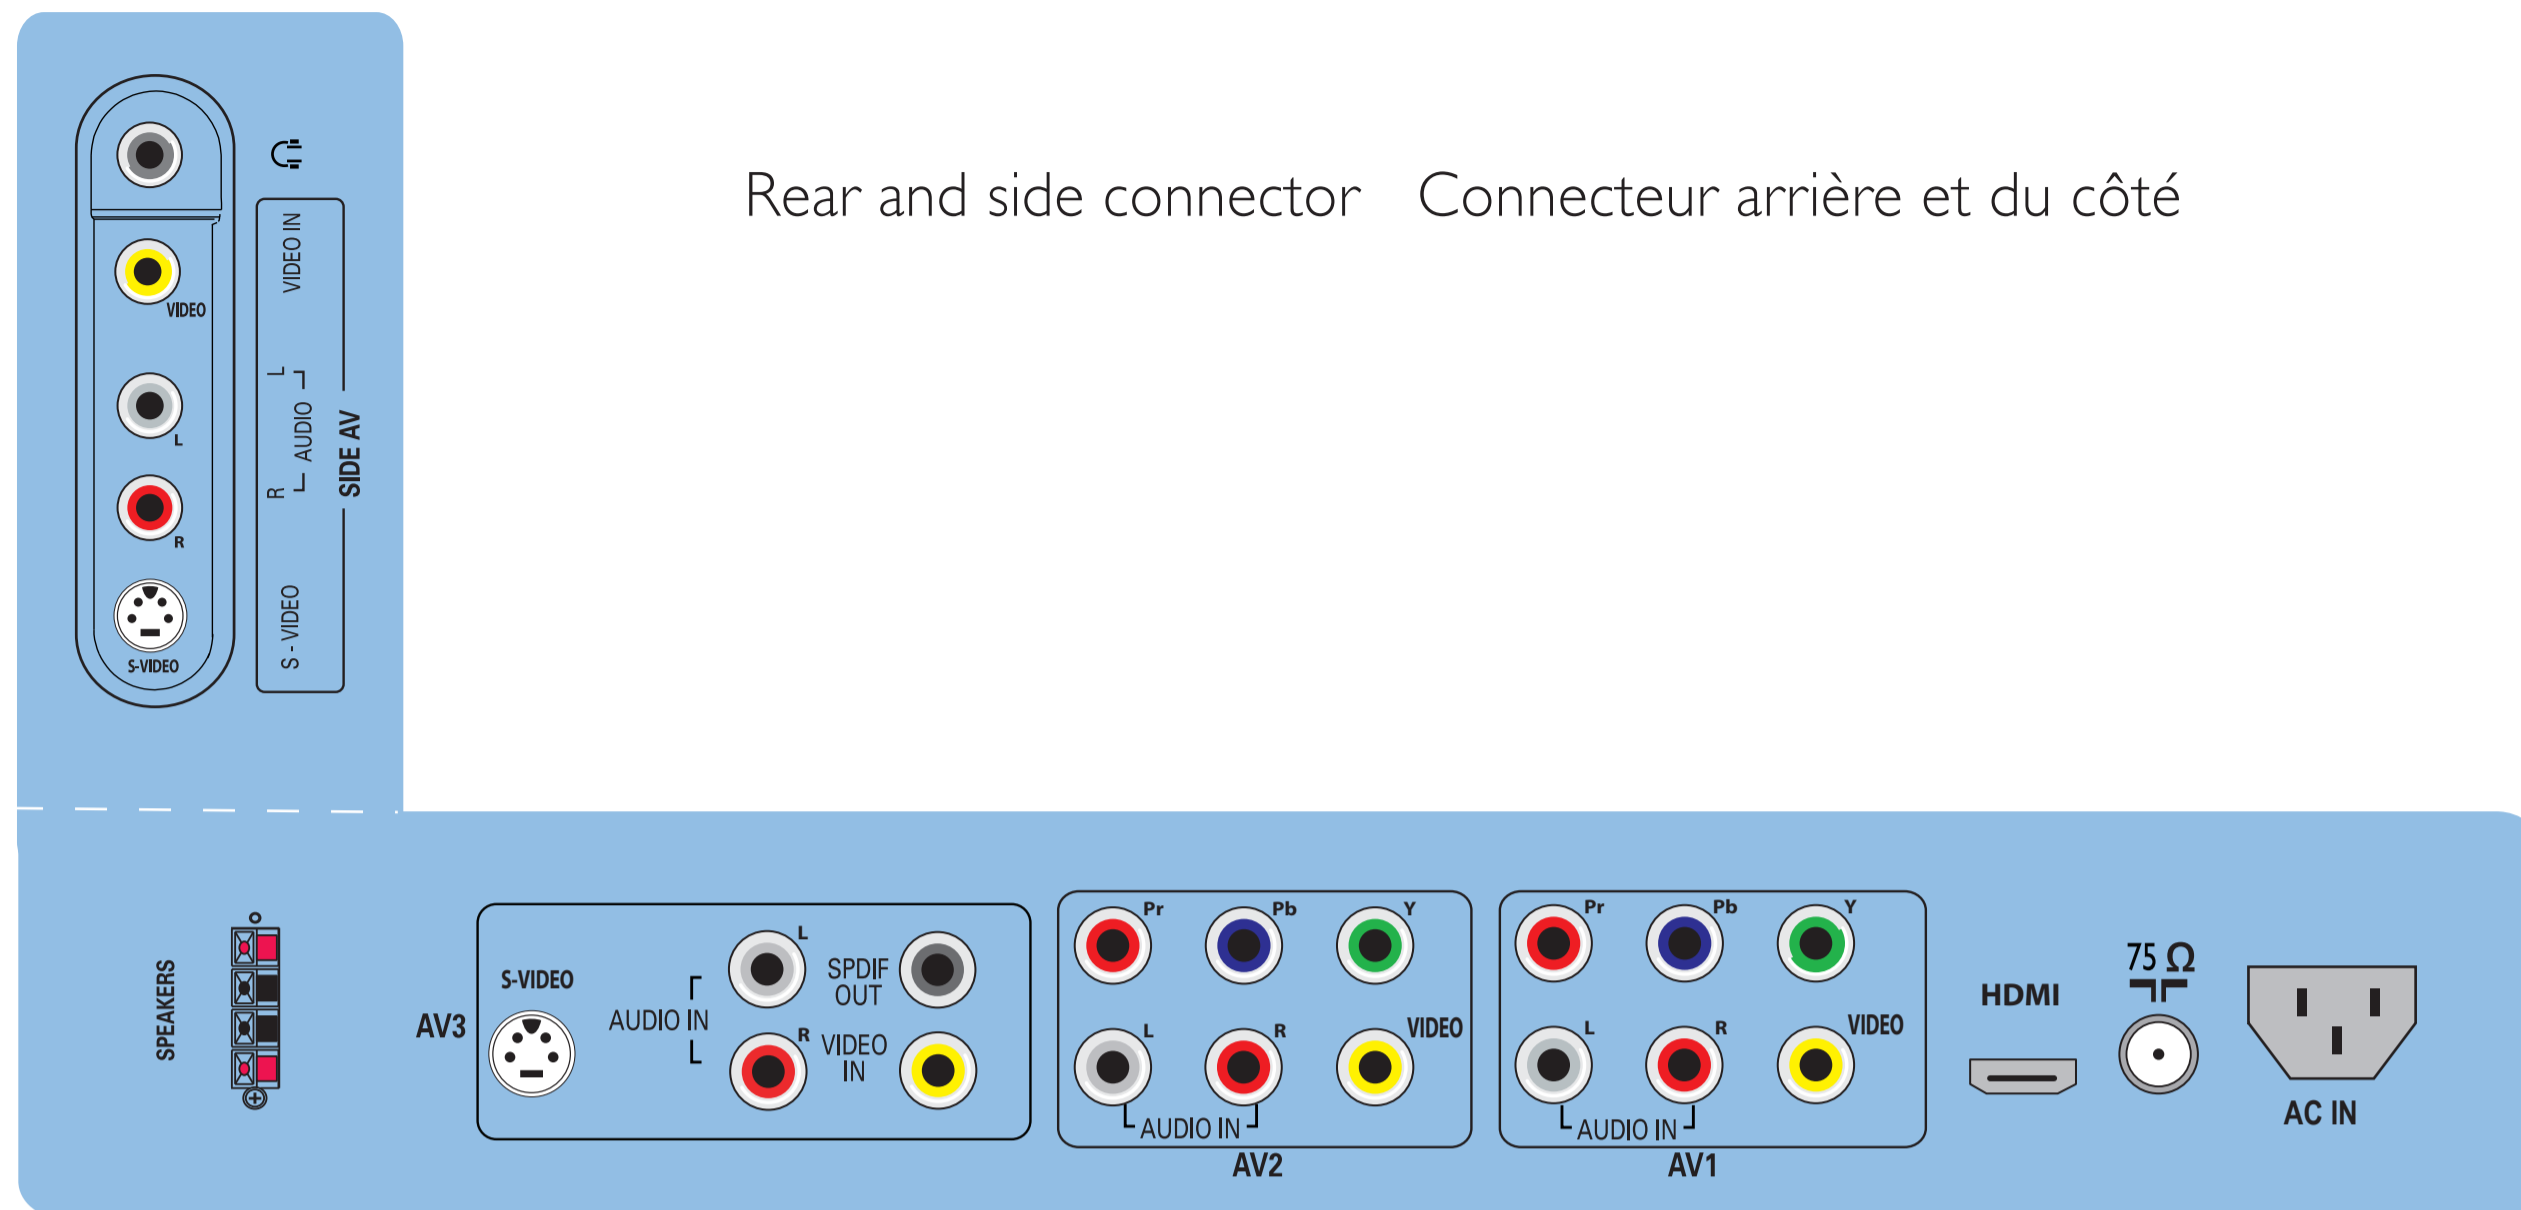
VIDEO
L
R
S-VIDEO

VIDEO IN
L AUDIO R
S - VIDEO
SIDE AV

Rear and side connector Connecteur arrière et du côté

SPEAKERS
AV3
S-VIDEO
AUDIO IN
L
R
SPDIF OUT
VIDEO IN

Pr Pb Y
L R VIDEO
AUDIO IN
AV2

Pr Pb Y
L R VIDEO
AUDIO IN
AV1

HDMI
75 Ω
AC IN